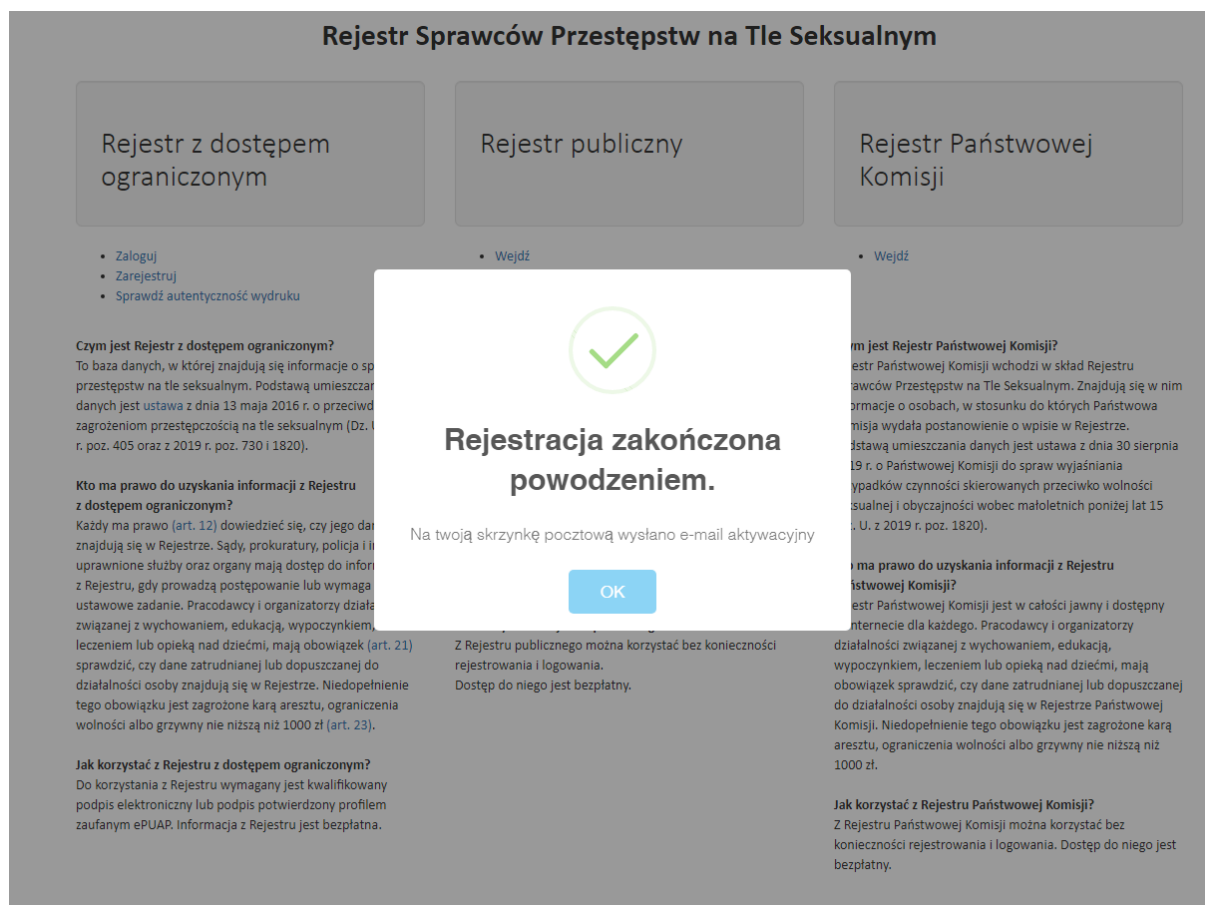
Rejestr Sprawców Przestępstw na Tle Seksualnym

Rejestr z dostępem ograniczonym

Rejestr publiczny

Rejestr Państwowej Komisji

- Zaloguj
- Zarejestruj
- Sprawdź autentyczność wydruku

- Wejdź

- Wejdź

Czym jest Rejestr z dostępem ograniczonym?
To baza danych, w której znajdują się informacje o sp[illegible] przestępstw na tle seksualnym. Podstawą umieszczan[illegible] danych jest ustawa z dnia 13 maja 2016 r. o przeciwd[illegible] zagrożeniem przestępczością na tle seksualnym (Dz. U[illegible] r. poz. 405 oraz z 2019 r. poz. 730 i 1820).

Kto ma prawo do uzyskania informacji z Rejestru z dostępem ograniczonym?
Każdy ma prawo (art. 12) dowiedzieć się, czy jego dan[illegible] znajdują się w Rejestrze. Sądy, prokuratury, policja i i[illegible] uprawnione służby oraz organy mają dostęp do infor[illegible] z Rejestru, gdy prowadzą postępowanie lub wymaga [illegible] ustawowe zadanie. Pracodawcy i organizatorzy działal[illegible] związanej z wychowaniem, edukacją, wypoczynkiem, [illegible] leczeniem lub opieką nad dziećmi, mają obowiązek (art. 21) sprawdzić, czy dane zatrudnianej lub dopuszczanej do działalności osoby znajdują się w Rejestrze. Niedopełnienie tego obowiązku jest zagrożone karą aresztu, ograniczenia wolności albo grzywny nie niższą niż 1000 zł (art. 23).

Jak korzystać z Rejestru z dostępem ograniczonym?
Do korzystania z Rejestru wymagany jest kwalifikowany podpis elektroniczny lub podpis potwierdzony profilem zaufanym ePUAP. Informacja z Rejestru jest bezpłatna.

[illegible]
Z Rejestru publicznego można korzystać bez konieczności rejestrowania i logowania.
Dostęp do niego jest bezpłatny.

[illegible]ym jest Rejestr Państwowej Komisji?
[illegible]estr Państwowej Komisji wchodzi w skład Rejestru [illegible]rawców Przestępstw na Tle Seksualnym. Znajdują się w nim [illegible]ormacje o osobach, w stosunku do których Państwowa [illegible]misja wydała postanowienie o wpisie w Rejestrze. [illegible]dstawą umieszczania danych jest ustawa z dnia 30 sierpnia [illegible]19 r. o Państwowej Komisji do spraw wyjaśniania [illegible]ypadków czynności skierowanych przeciwko wolności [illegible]ksualnej i obyczajności wobec małoletnich poniżej lat 15 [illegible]. U. z 2019 r. poz. 1820).

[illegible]o ma prawo do uzyskania informacji z Rejestru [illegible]ństwowej Komisji?
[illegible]estr Państwowej Komisji jest w całości jawny i dostępny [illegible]nternecie dla każdego. Pracodawcy i organizatorzy działalności związanej z wychowaniem, edukacją, wypoczynkiem, leczeniem lub opieką nad dziećmi, mają obowiązek sprawdzić, czy dane zatrudnianej lub dopuszczanej do działalności osoby znajdują się w Rejestrze Państwowej Komisji. Niedopełnienie tego obowiązku jest zagrożone karą aresztu, ograniczenia wolności albo grzywny nie niższą niż 1000 zł.

Jak korzystać z Rejestru Państwowej Komisji?
Z Rejestru Państwowej Komisji można korzystać bez konieczności rejestrowania i logowania. Dostęp do niego jest bezpłatny.

Rejestracja zakończona powodzeniem.

Na twoją skrzynkę pocztową wysłano e-mail aktywacyjny

OK